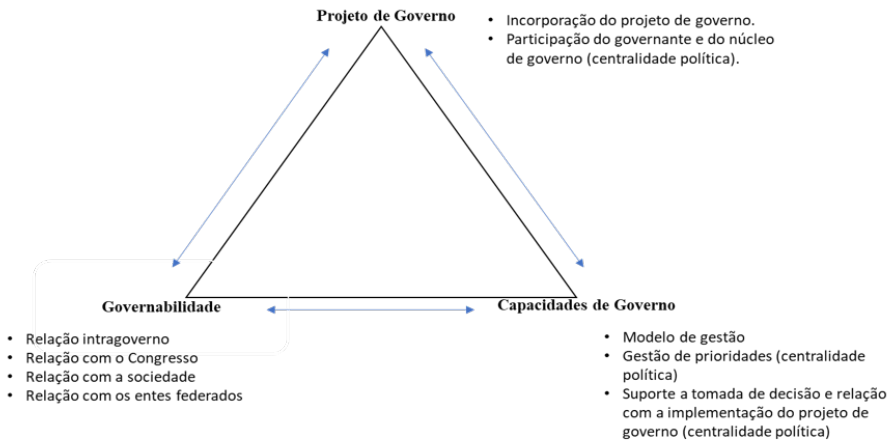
Projeto de Governo

- Incorporação do projeto de governo.
- Participação do governante e do núcleo de governo (centralidade política).

Governabilidade

- Relação intragoverno
- Relação com o Congresso
- Relação com a sociedade
- Relação com os entes federados

Capacidades de Governo

- Modelo de gestão
- Gestão de prioridades (centralidade política)
- Suporte a tomada de decisão e relação com a implementação do projeto de governo (centralidade política)